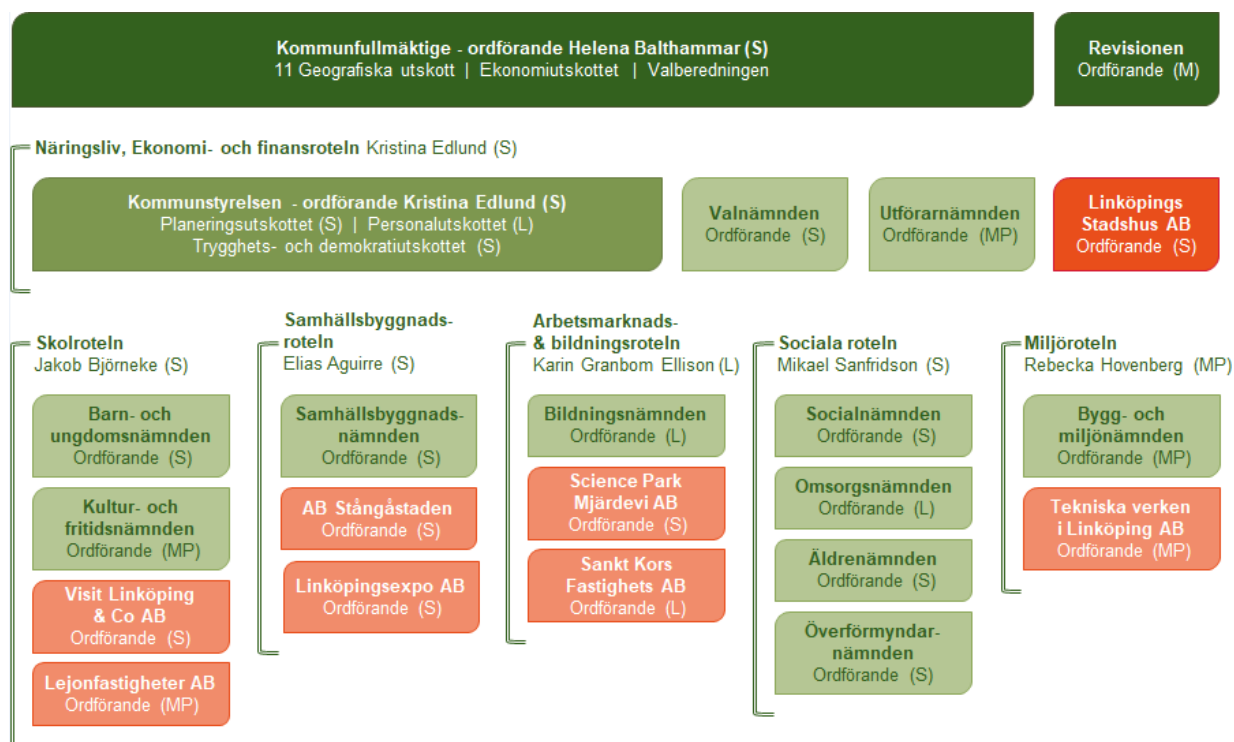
Kommunfullmäktige - ordförande Helena Balthammar (S)
11 Geografiska utskott | Ekonomiutskottet | Valberedningen

Revisionen
Ordförande (M)

Näringsliv, Ekonomi- och finansroteln Kristina Edlund (S)

Kommunstyrelsen - ordförande Kristina Edlund (S)
Planeringsutskottet (S) | Personalutskottet (L)
Trygghets- och demokratiutskottet (S)

Valnämnden
Ordförande (S)

Utförarnämnden
Ordförande (MP)

Linköpings Stadshus AB
Ordförande (S)

Skolroteln
Jakob Björneke (S)

Barn- och ungdomsnämnden
Ordförande (S)

Kultur- och fritidsnämnden
Ordförande (MP)

Visit Linköping & Co AB
Ordförande (S)

Lejonfastigheter AB
Ordförande (MP)

Samhällsbyggnadsroteln
Elias Aguirre (S)

Samhällsbyggnadsnämnden
Ordförande (S)

AB Stångåstaden
Ordförande (S)

Linköpingsexpo AB
Ordförande (S)

Arbetsmarknads- & bildningsroteln
Karin Granbom Ellison (L)

Bildningsnämnden
Ordförande (L)

Science Park Mjärdevi AB
Ordförande (S)

Sankt Kors Fastighets AB
Ordförande (L)

Sociala roteln
Mikael Sanfridson (S)

Socialnämnden
Ordförande (S)

Omsorgsnämnden
Ordförande (L)

Äldrenämnden
Ordförande (S)

Överförmyndarnämnden
Ordförande (S)

Miljöroteln
Rebecka Hovenberg (MP)

Bygg- och miljönämnden
Ordförande (MP)

Tekniska verken i Linköping AB
Ordförande (MP)